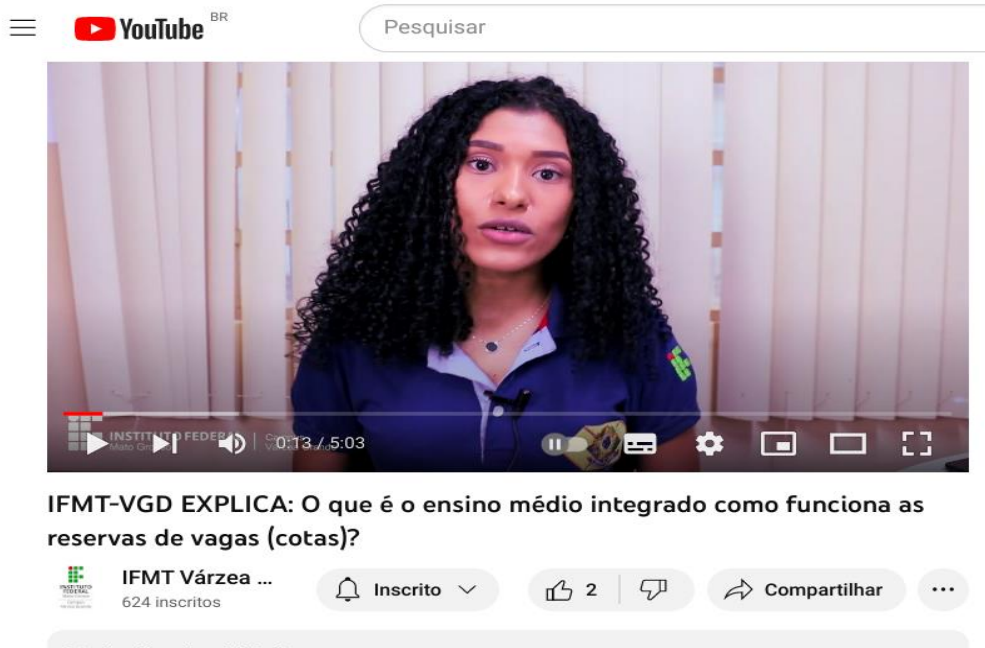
YouTube BR

Pesquisar

INSTITUTO FEDERAL
Mato Grosso

0:13 / 5:03

IFMT-VGD EXPLICA: O que é o ensino médio integrado como funciona as reservas de vagas (cotas)?

IFMT Várzea ...
624 inscritos

Inscrito

2

Compartilhar

...